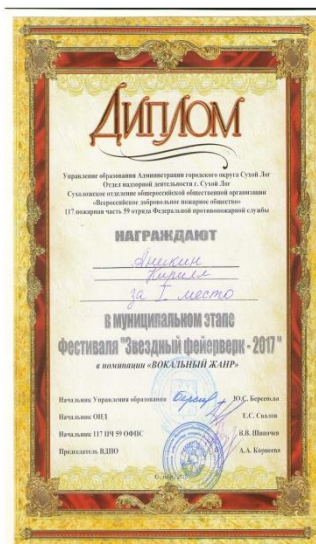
ДИПЛОМ

Управление образования Администрации городского округа Сухой Лог
Отдел надзорной деятельности г. Сухой Лог
Сухоложское отделение общероссийской общественной организации
«Всероссийское добровольное пожарное общество»
117 пожарная часть 59 отряда Федеральной противопожарной службы

НАГРАЖДАЮТ

Аникин
Кирилл
за I место

в муниципальном этапе
Фестиваля "Звездный фейерверк - 2017"
в номинации «ВОКАЛЬНЫЙ ЖАНР»

Начальник Управления образования Ю.С. Березнев
Начальник ОНД Е.С. Сиялов
Начальник 117 ПЧ 59 ОФПС В.В. Шишачев
Председатель ВДПО А.А. Корнеева

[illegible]